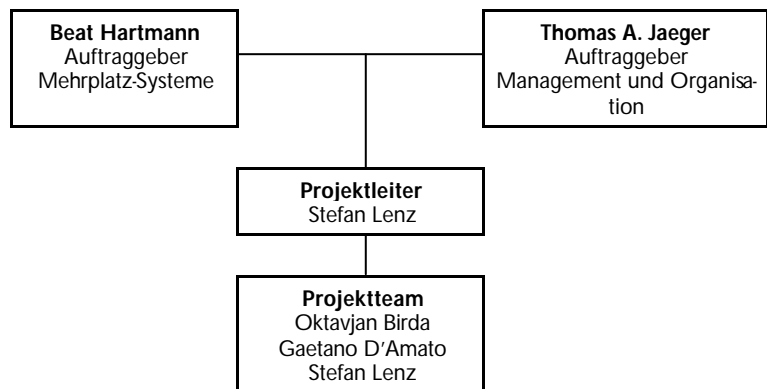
**Beat Hartmann**
Auftraggeber
Mehrplatz-Systeme

**Thomas A. Jaeger**
Auftraggeber
Management und Organisation

**Projektleiter**
Stefan Lenz

**Projektteam**
Oktavjan Birda
Gaetano D'Amato
Stefan Lenz